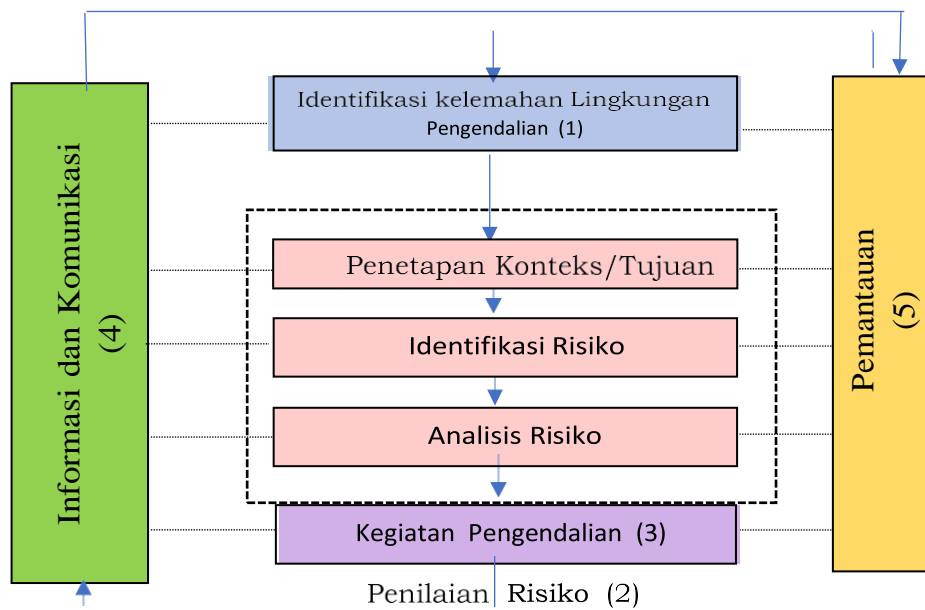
Identifikasi kelemahan Lingkungan Pengendalian (1)

Penetapan Konteks/Tujuan

Identifikasi Risiko

Analisis Risiko

Kegiatan Pengendalian (3)

Penilaian Risiko (2)

Informasi dan Komunikasi (4)

Pemantauan (5)